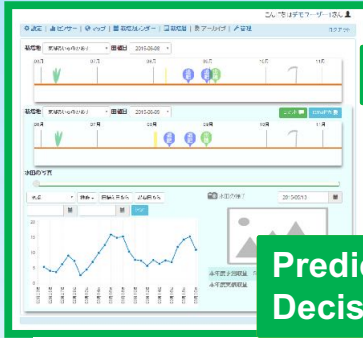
こんにちは デモ ユーザー さん

設定 | センサー | マップ | 栽培カレンダー | 圃場 | アーカイブ | 管理

ログアウト

栽培地 圃場名 2015-06-08

栽培地 圃場名 2015-06-08

水田の写真

水田の様子 2015/05/13

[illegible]

Predic
Decis